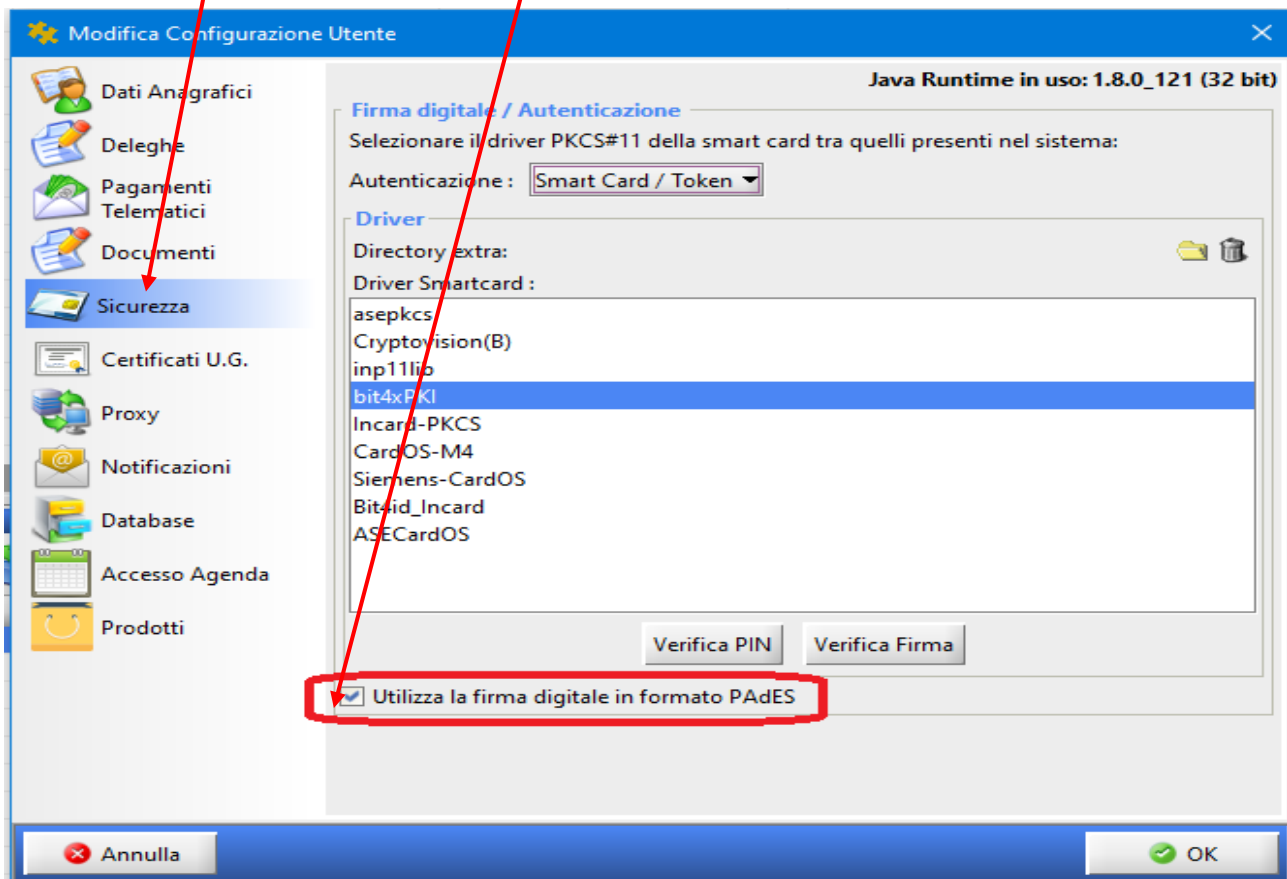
Modifica Configurazione Utente

Dati Anagrafici
Deleghe
Pagamenti Telematici
Documenti
Sicurezza
Certificati U.G.
Proxy
Notificazioni
Database
Accesso Agenda
Prodotti

Java Runtime in uso: 1.8.0_121 (32 bit)

Firma digitale / Autenticazione
Selezionare il driver PKCS#11 della smart card tra quelli presenti nel sistema:
Autenticazione : Smart Card / Token

Driver
Directory extra:
Driver Smartcard :
asepkcs
Cryptovision(B)
inp11lib
bit4xPKI
Incard-PKCS
CardOS-M4
Siemens-CardOS
Bit4id_Incard
ASECardOS

Verifica PIN
Verifica Firma

Utilizza la firma digitale in formato PAdES

Annulla
OK